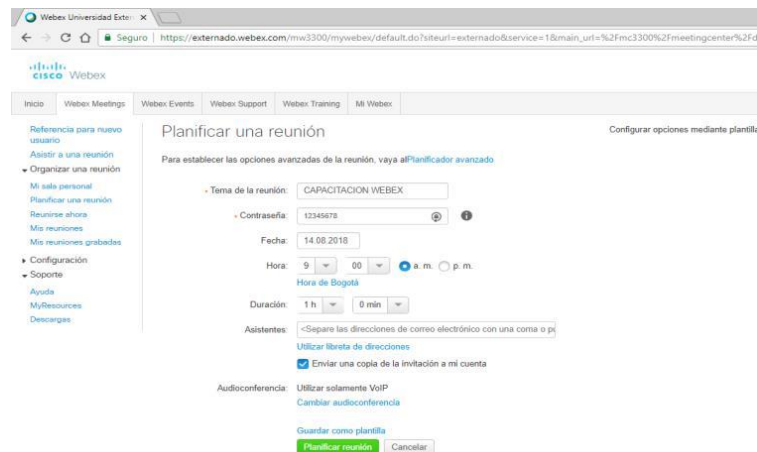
Webex Universidad Exter ×

Seguro | https://externado.webex.com/mw3300/mywebex/default.do?siteurl=externado&service=1&main_url=%2Fmc3300%2Fmeetingcenter%2Fd

cisco Webex

Inicio | Webex Meetings | Webex Events | Webex Support | Webex Training | Mi Webex

Referencia para nuevo usuario
Asistir a una reunión
Organizar una reunión
Mi sala personal
Planificar una reunión
Reunirse ahora
Mis reuniones
Mis reuniones grabadas
Configuración
Soporte
Ayuda
MyResources
Descargas

Planificar una reunión

Configurar opciones mediante plantill

Para establecer las opciones avanzadas de la reunión, vaya al Planificador avanzado

• Tema de la reunión: CAPACITACION WEBEX

• Contraseña: 12345678

Fecha: 14.08.2018

Hora: 9 : 00 a. m. p. m.

Hora de Bogotá

Duración: 1 h 0 min

Asistentes: <Separe las direcciones de correo electrónico con una coma o pu

Utilizar libreta de direcciones

Enviar una copia de la invitación a mi cuenta

Audioconferencia: Utilizar solamente VoIP

Cambiar audioconferencia

Guardar como plantilla

Planificar reunión Cancelar